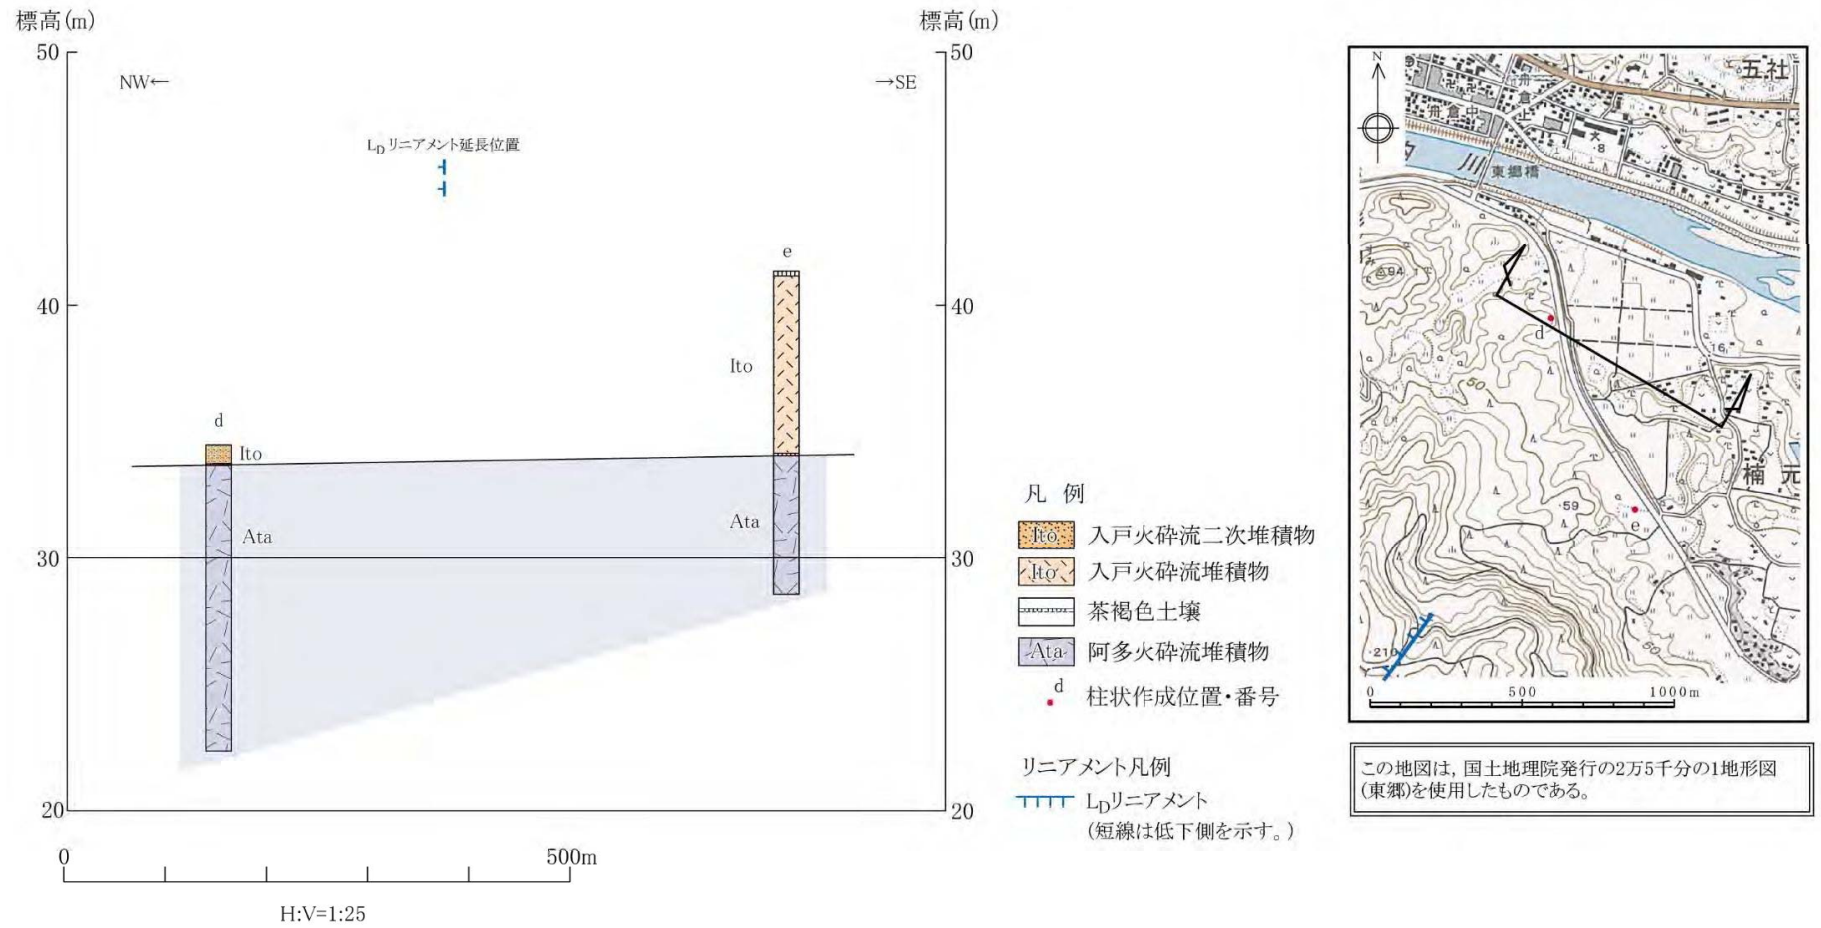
標高(m)

標高(m)

50

50

NW←

→SE

$L_D$リニアメント延長位置

e

40

40

Ito

d

Ito

Ata

Ata

30

30

20

20

0

500m

H:V=1:25

凡 例

Ito 入戸火砕流二次堆積物

Ito 入戸火砕流堆積物

茶褐色土壌

Ata 阿多火砕流堆積物

d 柱状作成位置・番号

リニアメント凡例

$L_D$リニアメント (短線は低下側を示す。)

N

五社

東郷橋

川

d

16

楠 元

59

e

50

50

210

0

500

1000m

この地図は，国土地理院発行の2万5千分の1地形図(東郷)を使用したものである。